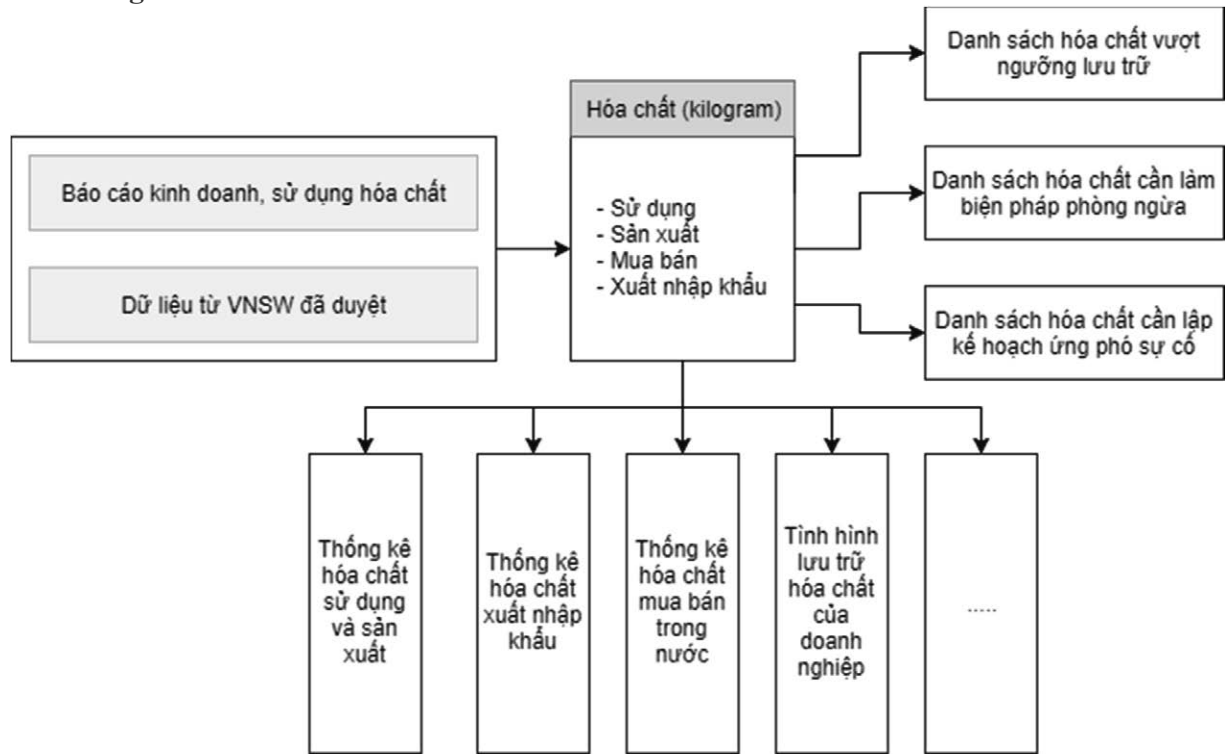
Báo cáo kinh doanh, sử dụng hóa chất

Dữ liệu từ VNSW đã duyệt

Hóa chất (kilogram)

- Sử dụng
- Sản xuất
- Mua bán
- Xuất nhập khẩu

Danh sách hóa chất vượt ngưỡng lưu trữ

Danh sách hóa chất cần làm biện pháp phòng ngừa

Danh sách hóa chất cần lập kế hoạch ứng phó sự cố

Thống kê hóa chất sử dụng và sản xuất

Thống kê hóa chất xuất nhập khẩu

Thống kê hóa chất mua bán trong nước

Tình hình lưu trữ hóa chất của doanh nghiệp

.....